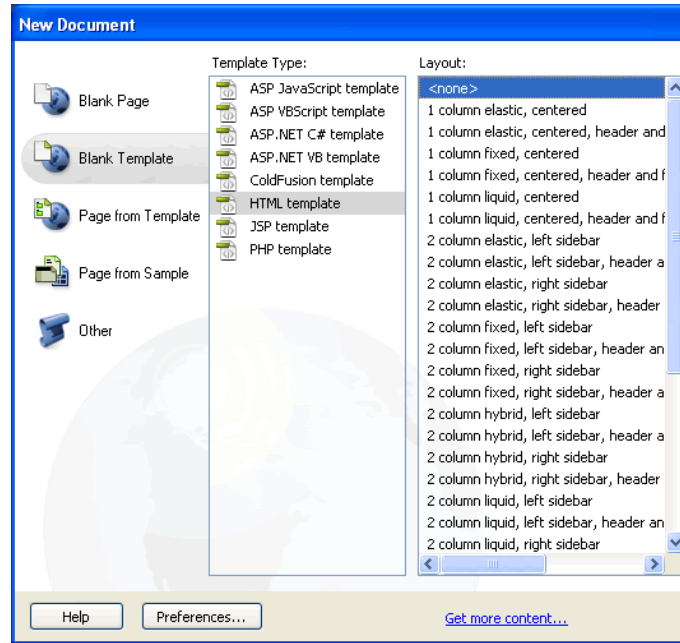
New Document

Blank Page

Blank Template

Page from Template

Page from Sample

Other

Template Type:

ASP JavaScript template
ASP VBScript template
ASP.NET C# template
ASP.NET VB template
ColdFusion template
HTML template
JSP template
PHP template

Layout:

<none>
1 column elastic, centered
1 column elastic, centered, header and
1 column fixed, centered
1 column fixed, centered, header and f
1 column liquid, centered
1 column liquid, centered, header and f
2 column elastic, left sidebar
2 column elastic, left sidebar, header a
2 column elastic, right sidebar
2 column elastic, right sidebar, header
2 column fixed, left sidebar
2 column fixed, left sidebar, header an
2 column fixed, right sidebar
2 column fixed, right sidebar, header a
2 column hybrid, left sidebar
2 column hybrid, left sidebar, header a
2 column hybrid, right sidebar
2 column hybrid, right sidebar, header
2 column liquid, left sidebar
2 column liquid, left sidebar, header an
2 column liquid, right sidebar

Help

Preferences...

Get more content...